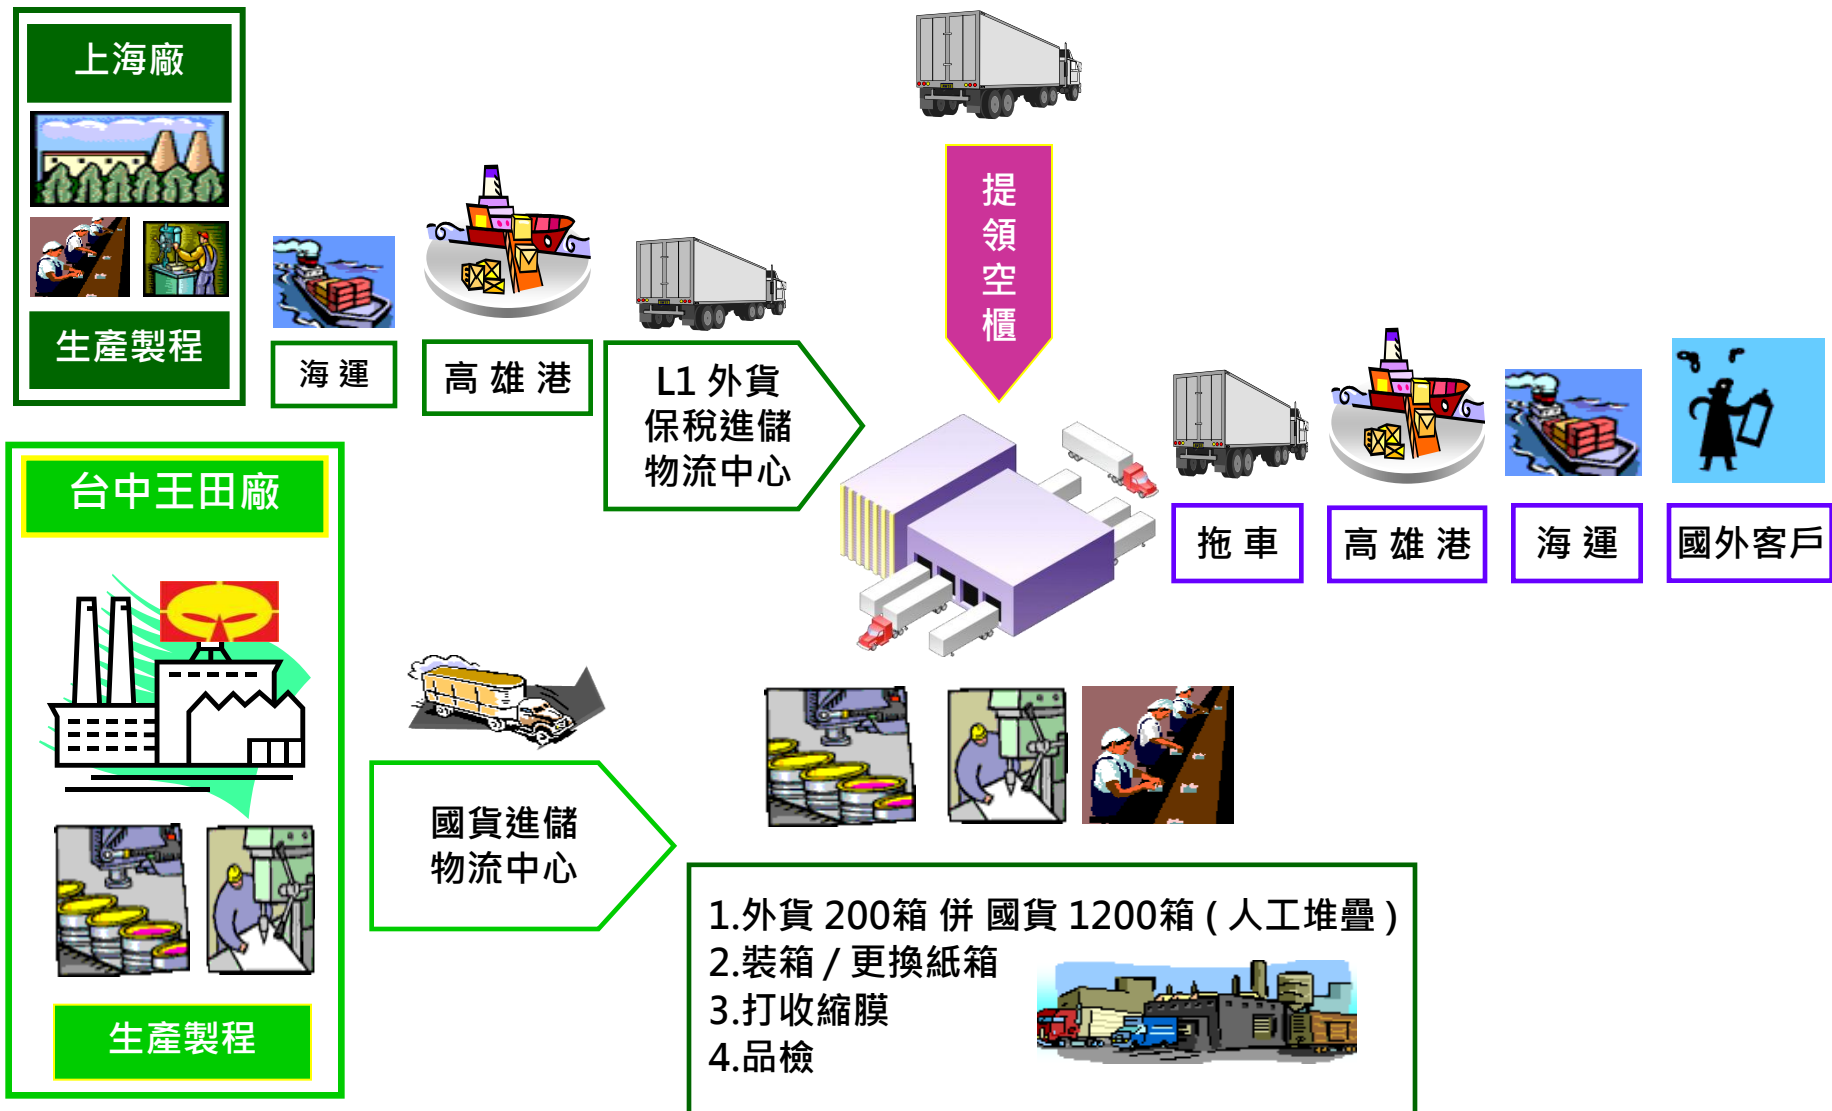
上海廠

生產製程

海 運

高 雄 港

L1 外貨
保稅進儲
物流中心

提
領
空
櫃

拖 車

高 雄 港

海 運

國外客戶

台中王田廠

生產製程

國貨進儲
物流中心

1.外貨 200箱 併 國貨 1200箱 ( 人工堆疊 )
2.裝箱 / 更換紙箱
3.打收縮膜
4.品檢